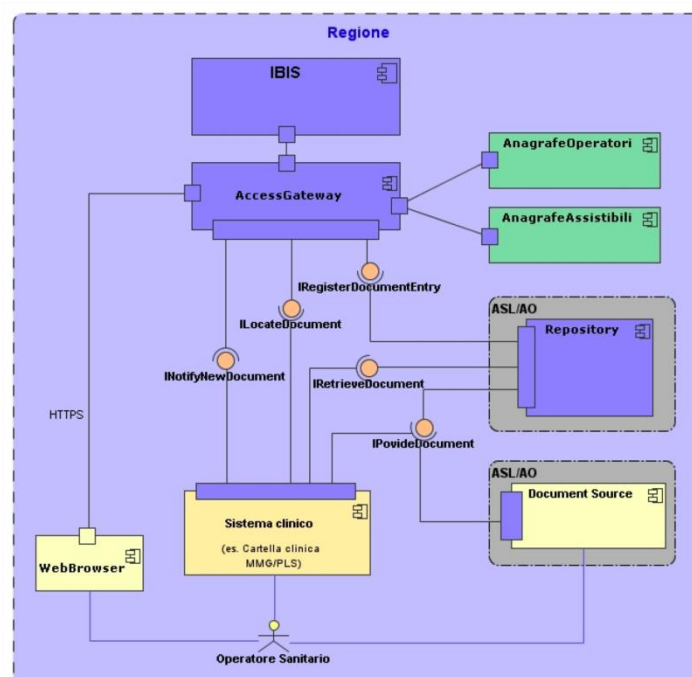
Regione

IBIS

AccessGateway

AnagrafeOperatori

AnagrafeAssistibili

IRegisterDocumentEntry

ILocateDocument

ASL/AO

Repository

INotifyNewDocument

IRetrieveDocument

HTTPS

IPovideDocument

ASL/AO

Document Source

Sistema clinico

(es. Cartella clinica MMG/PLS)

WebBrowser

Operatore Sanitario